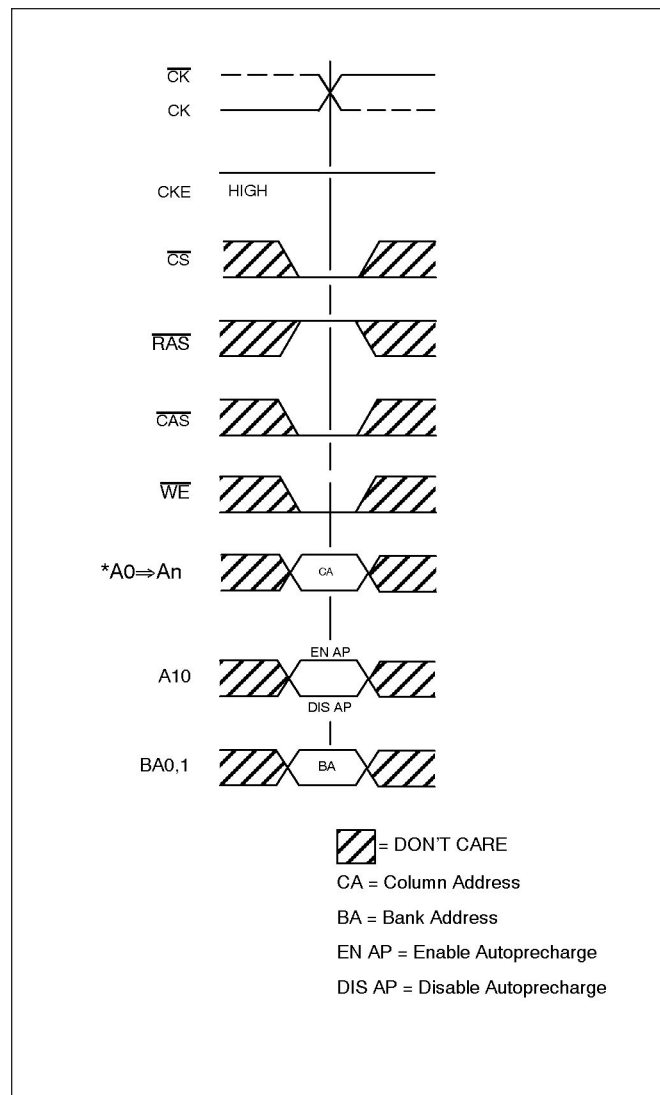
$\overline{CK}$

CK

CKE HIGH

$\overline{CS}$

$\overline{RAS}$

$\overline{CAS}$

$\overline{WE}$

*A0⇒An CA

EN AP

A10

DIS AP

BA0,1 BA

= DON'T CARE

CA = Column Address

BA = Bank Address

EN AP = Enable Autoprecharge

DIS AP = Disable Autoprecharge